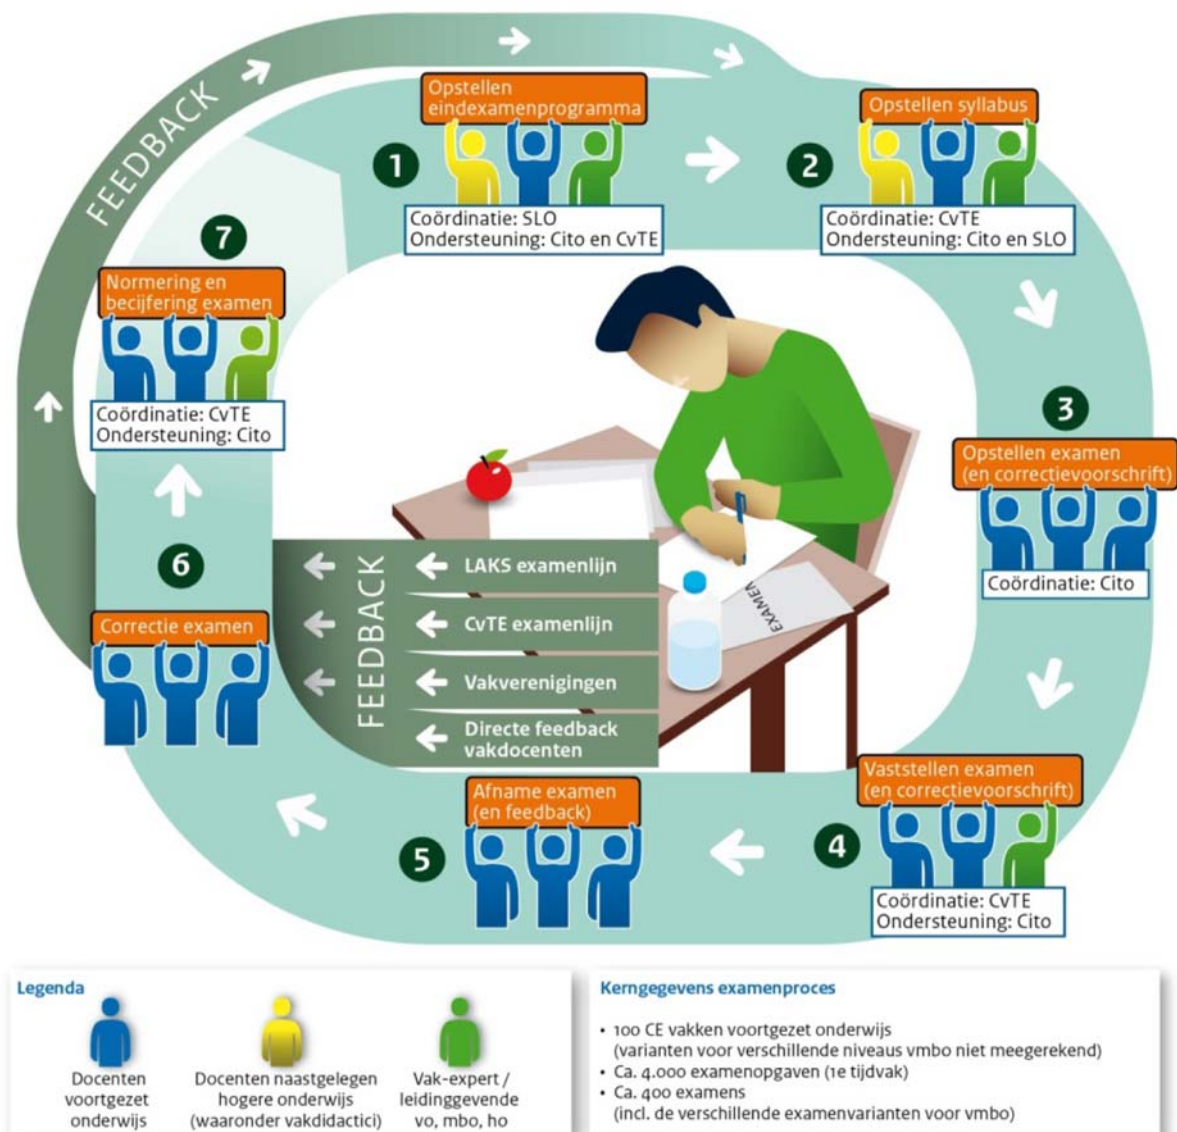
FEEDBACK

1
Opstellen eindexamenprogramma
Coördinatie: SLO
Ondersteuning: Cito en CvTE

2
Opstellen syllabus
Coördinatie: CvTE
Ondersteuning: Cito en SLO

3
Opstellen examen (en correctievoorschrift)
Coördinatie: Cito

4
Vaststellen examen (en correctievoorschrift)
Coördinatie: CvTE
Ondersteuning: Cito

5
Afname examen (en feedback)

6
Correctie examen

7
Normering en becijfering examen
Coördinatie: CvTE
Ondersteuning: Cito

FEEDBACK
LAKS examenlijn
CvTE examenlijn
Vakverenigingen
Directe feedback vakdocenten

EXAMEN

Legenda
Docenten voortgezet onderwijs
Docenten naastgelegen hogere onderwijs (waaronder vakdidactici)
Vak-expert / leidinggevende vo, mbo, ho

Kerngegevens examenproces
• 100 CE vakken voortgezet onderwijs (varianten voor verschillende niveaus vmbo niet meegerekend)
• Ca. 4.000 examenopgaven (1e tijdvak)
• Ca. 400 examens (incl. de verschillende examenvarianten voor vmbo)